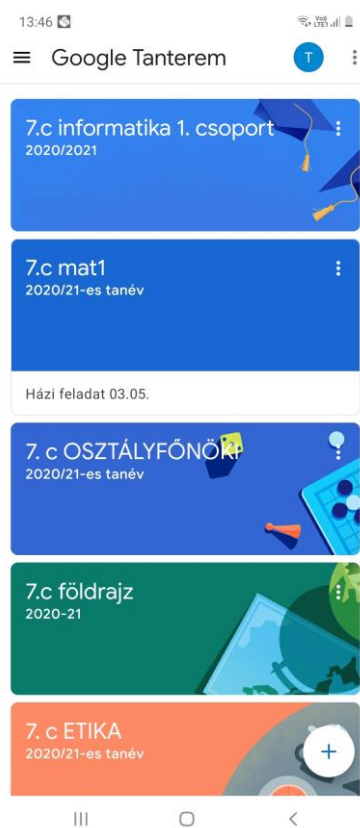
13:46

Google Tanterem

T

7.c informatika 1. csoport
2020/2021

7.c mat1
2020/21-es tanév

Házi feladat 03.05.

7. c OSZTÁLYFŐNÖKI
2020/21-es tanév

7.c földrajz
2020-21

7. c ETIKA
2020/21-es tanév

+